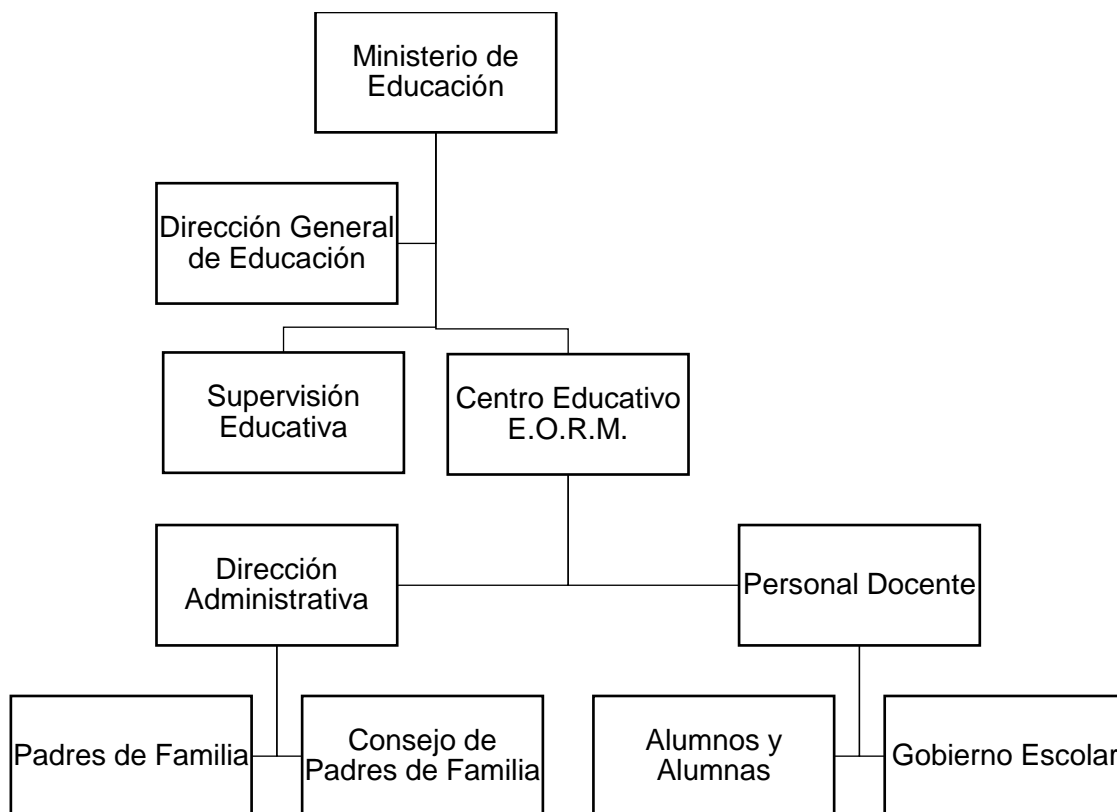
Ministerio de Educación

Dirección General de Educación

Supervisión Educativa

Centro Educativo E.O.R.M.

Dirección Administrativa

Personal Docente

Padres de Familia

Consejo de Padres de Familia

Alumnos y Alumnas

Gobierno Escolar